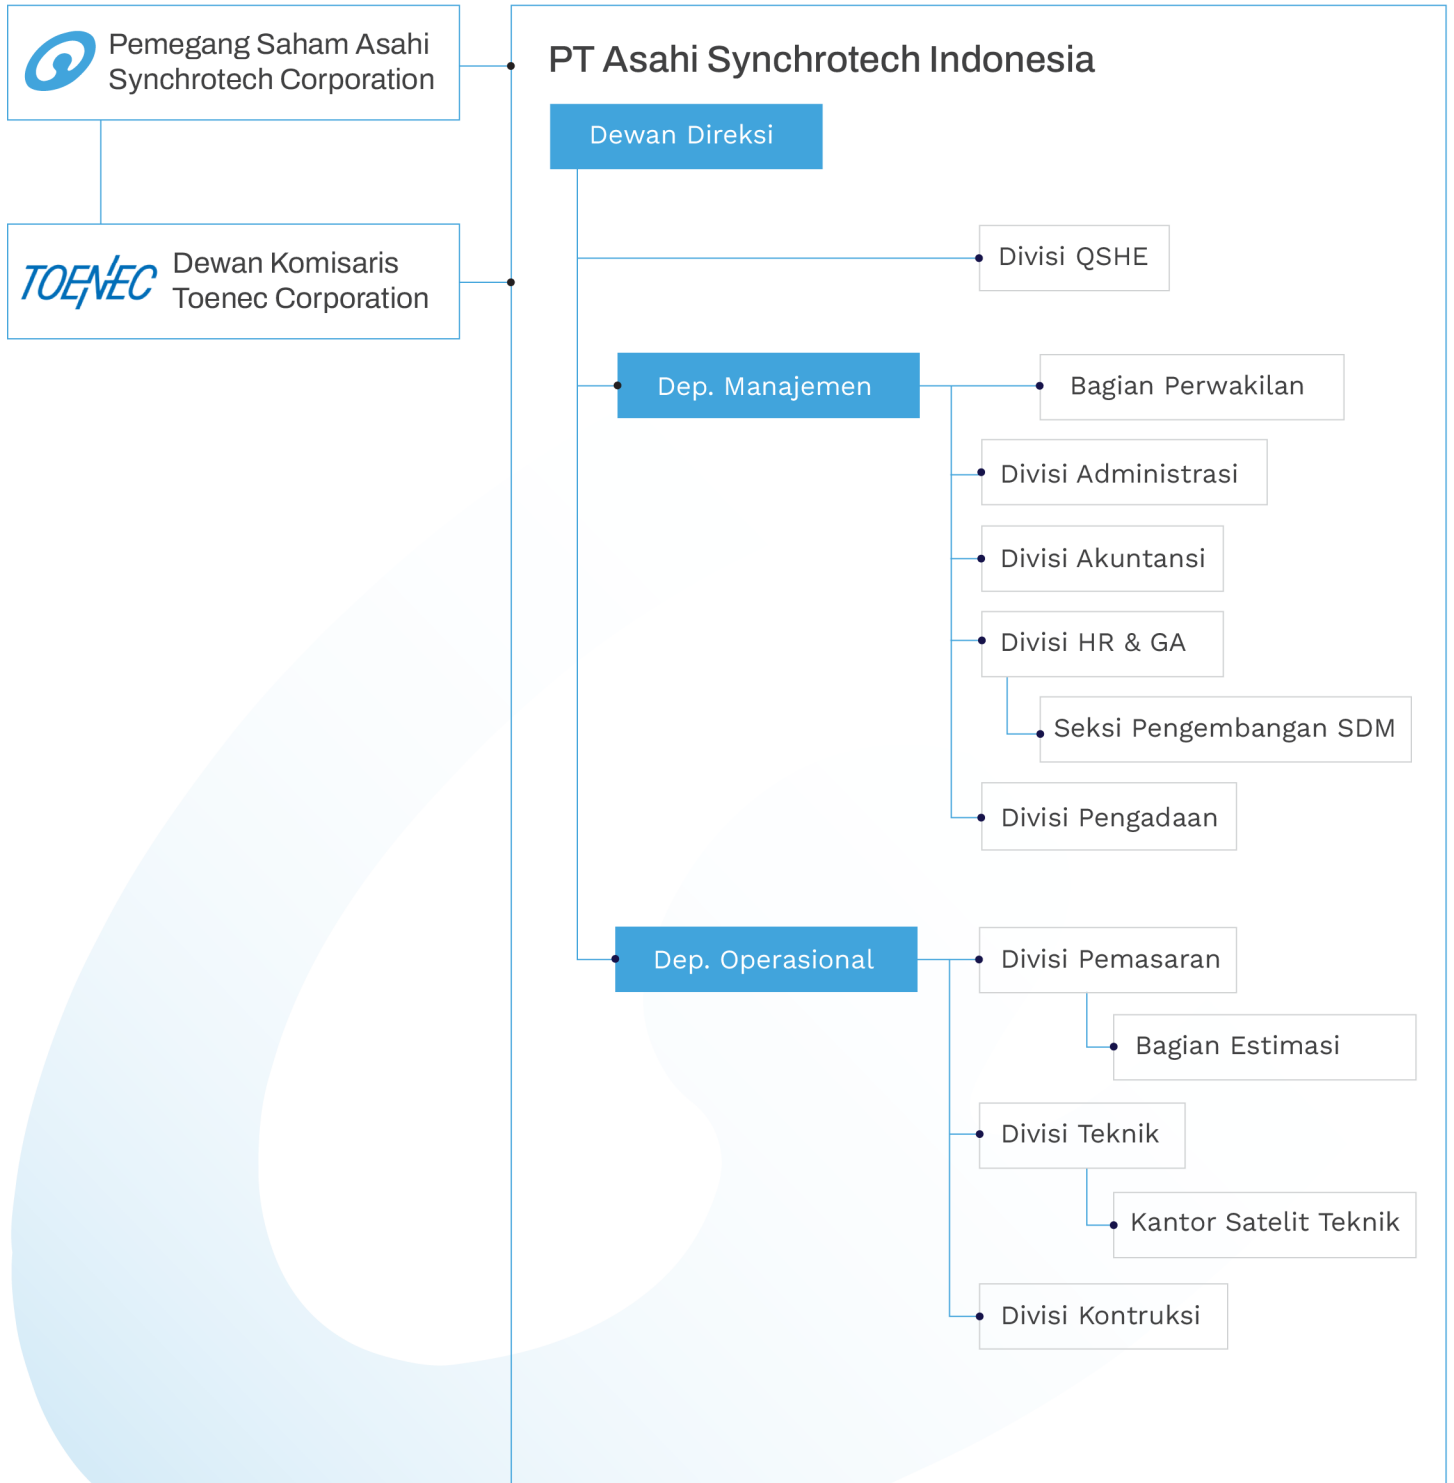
Pemegang Saham Asahi Synchrotech Corporation

TOENEC

Dewan Komisaris Toenec Corporation

PT Asahi Synchrotech Indonesia

Dewan Direksi

Divisi QSHE

Dep. Manajemen

Bagian Perwakilan

Divisi Administrasi

Divisi Akuntansi

Divisi HR & GA

Seksi Pengembangan SDM

Divisi Pengadaan

Dep. Operasional

Divisi Pemasaran

Bagian Estimasi

Divisi Teknik

Kantor Satelit Teknik

Divisi Kontruksi